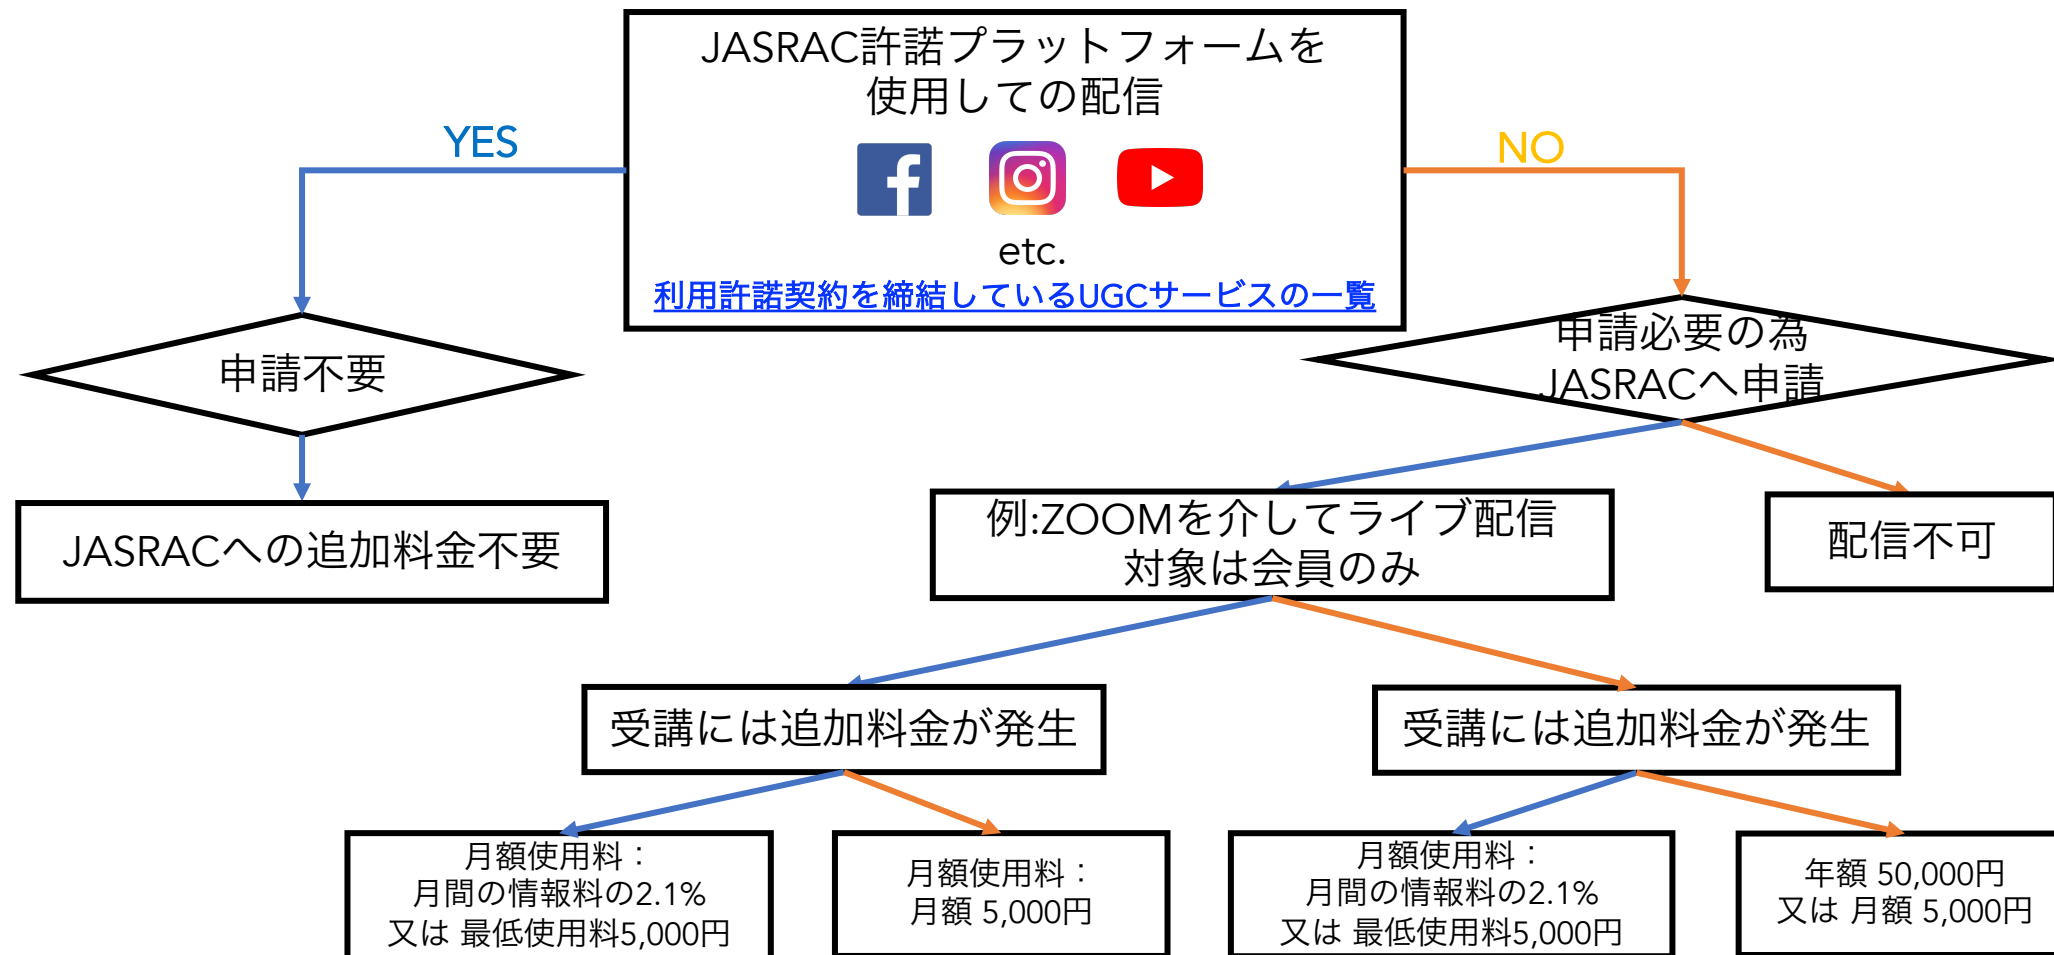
JASRAC許諾プラットフォームを使用しての配信

etc.

利用許諾契約を締結しているUGCサービスの一覧

YES

NO

申請不要

JASRACへの追加料金不要

申請必要の為 JASRACへ申請

例:ZOOMを介してライブ配信 対象は会員のみ

配信不可

受講には追加料金が発生

受講には追加料金が発生

月額使用料：
月間の情報料の2.1%
又は 最低使用料5,000円

月額使用料：
月額 5,000円

月額使用料：
月間の情報料の2.1%
又は 最低使用料5,000円

年額 50,000円
又は 月額 5,000円